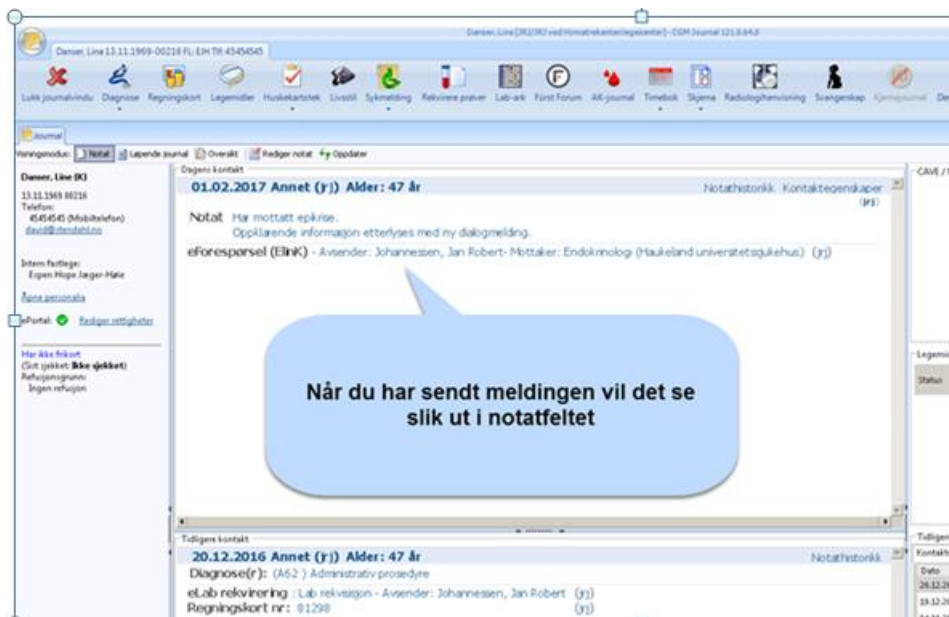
Danser, Line [JRJ/JRJ ved Himmelrekanten legesenter] - CGM Journal 121.0.64.0

Danser, Line 13.11.1969-00216 FL: EH TR: 45454545

Lukk journalvindu Diagnose Regningskort Legemidler Huskekartotek Livsstil Sykmelding Rekvirere prøver Lab-ark Fürst Forum AK-journal Timebok Skjema Radiologihenvisning Svangerskap Kjernejournal De

Journal

Visningsmodus: Notat Løpende journal Oversikt Rediger notat Oppdater

Danser, Line (K)
13.11.1969 00216
Telefon:
45454545 (Mobiltelefon)
david@irendahl.no

Intern fastlege:
Espen Hope Jæger-Høle

Åpne personalia

ePortal: Rediger rettigheter

Har ikke frikort
(Sist sjekket: Ikke sjekket)
Refusjonsgrunn:
Ingen refusjon

Dagens kontakt
01.02.2017 Annet (jrj) Alder: 47 år
Notathistorikk Kontaktegenskaper (jrj)
Notat Har mottatt epikrise.
Oppklarende informasjon etterlyses med ny dialogmelding.
eForespørsel (ElinK) - Avsender: Johannessen, Jan Robert- Mottaker: Endokrinologi (Haukeland universitetssjukehus) (jrj)

Når du har sendt meldingen vil det se slik ut i notatfeltet

CAVE / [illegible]

Legemi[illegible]
Status

Tidligere kontakt
20.12.2016 Annet (jrj) Alder: 47 år
Notathistorikk
Diagnose(r): (A62 ) Administrativ prosedyre
eLab rekvirering : Lab rekvisjon - Avsender: Johannessen, Jan Robert (jrj)
Regningskort nr: 81298 (jrj)

Tidligere
Kontakt
Dato
20.12.20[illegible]
19.12.20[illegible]